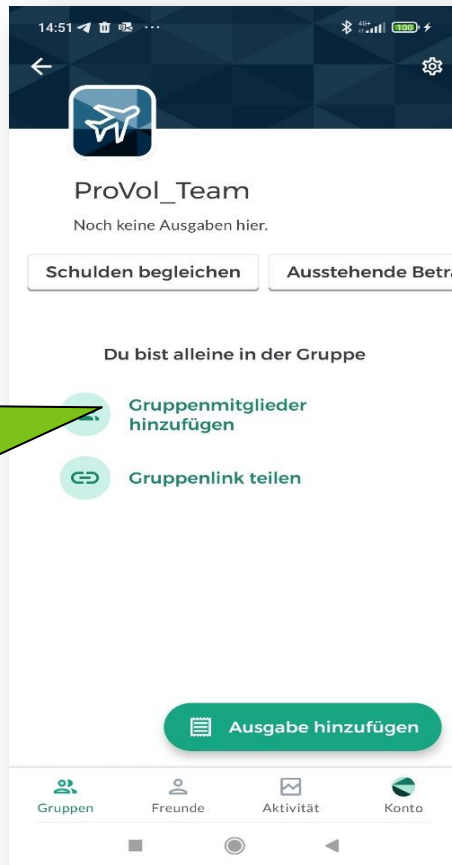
14:51

100

ProVol_Team

Noch keine Ausgaben hier.

Schulden begleichen

Ausstehende Betr

Du bist alleine in der Gruppe

Gruppenmitglieder hinzufügen

Gruppenlink teilen

Ausgabe hinzufügen

Gruppen

Freunde

Aktivität

Konto